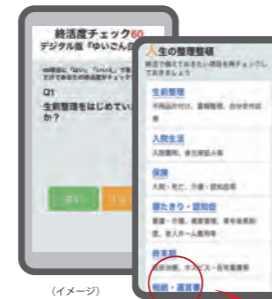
終活度チェック60
デジタル版『ゆいごん白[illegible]

60項目に「はい」「いいえ」で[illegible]
けてあなたの終活度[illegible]

Q1
生前整理をはじめてい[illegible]

はい
いいえ

人生の整理整頓
前も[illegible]準備しておきたい項目を再チェックしておきましょう

生前整理
不用品片付け、書類整理、自分史作成

入院生活
入院費用、身元保証人等

保険
入院・死亡、介護・認知症保険

寝たきり・認知症
要介護・介護、高齢者施設、有料老人ホーム費用等

終末期
延命治療、ホスピス・在宅医療等

相続・遺言書

（イメージ）